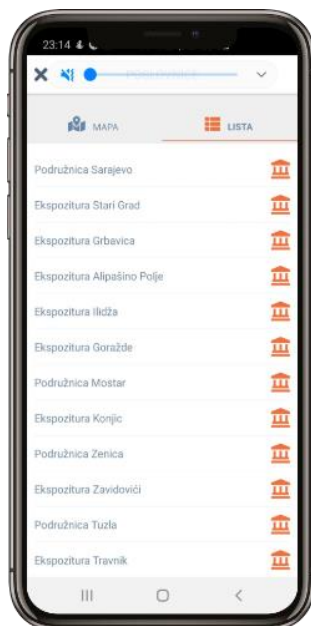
23:14

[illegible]

MAPA

LISTA

Podružnica Sarajevo

Ekspozitura Stari Grad

Ekspozitura Grbavica

Ekspozitura Alipašino Polje

Ekspozitura Ilidža

Ekspozitura Goražde

Podružnica Mostar

Ekspozitura Konjic

Podružnica Zenica

Ekspozitura Zavidovići

Podružnica Tuzla

Ekspozitura Travnik